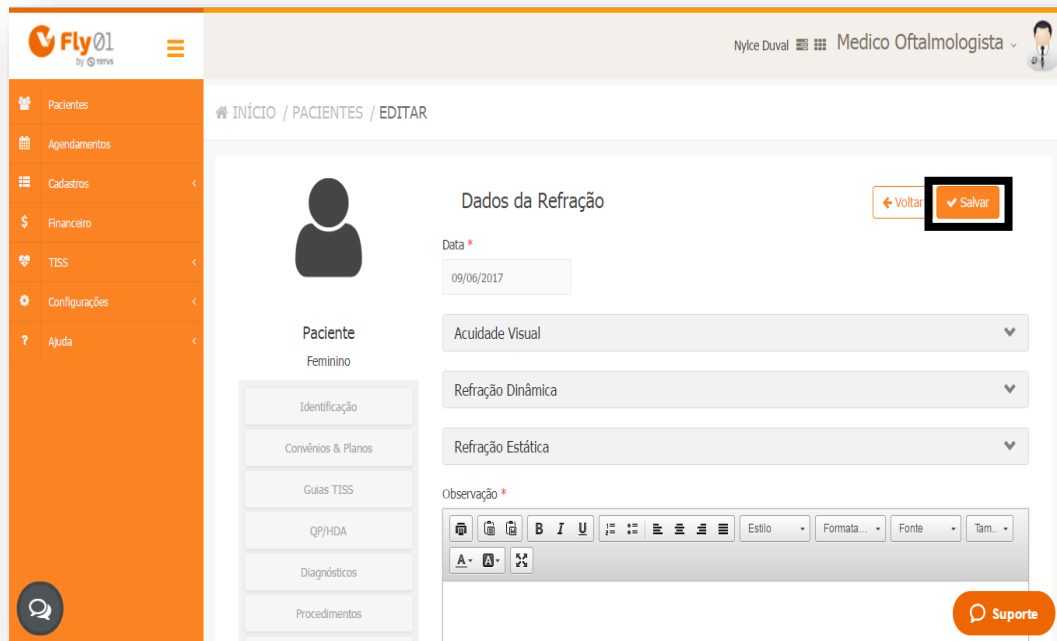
Fly01 by TOTVS

Nylce Duval Medico Oftalmologista

Pacientes
Agendamentos
Cadastros
Financeiro
TISS
Configurações
Ajuda

INÍCIO / PACIENTES / EDITAR

Paciente
Feminino

Identificação
Convênios & Planos
Guias TISS
QP/HDA
Diagnósticos
Procedimentos

Dados da Refração

Voltar
Salvar

Data *
09/06/2017

Acuidade Visual
Refração Dinâmica
Refração Estática

Observação *

B I U Estilo Formata... Fonte Tam...
A B

Suporte